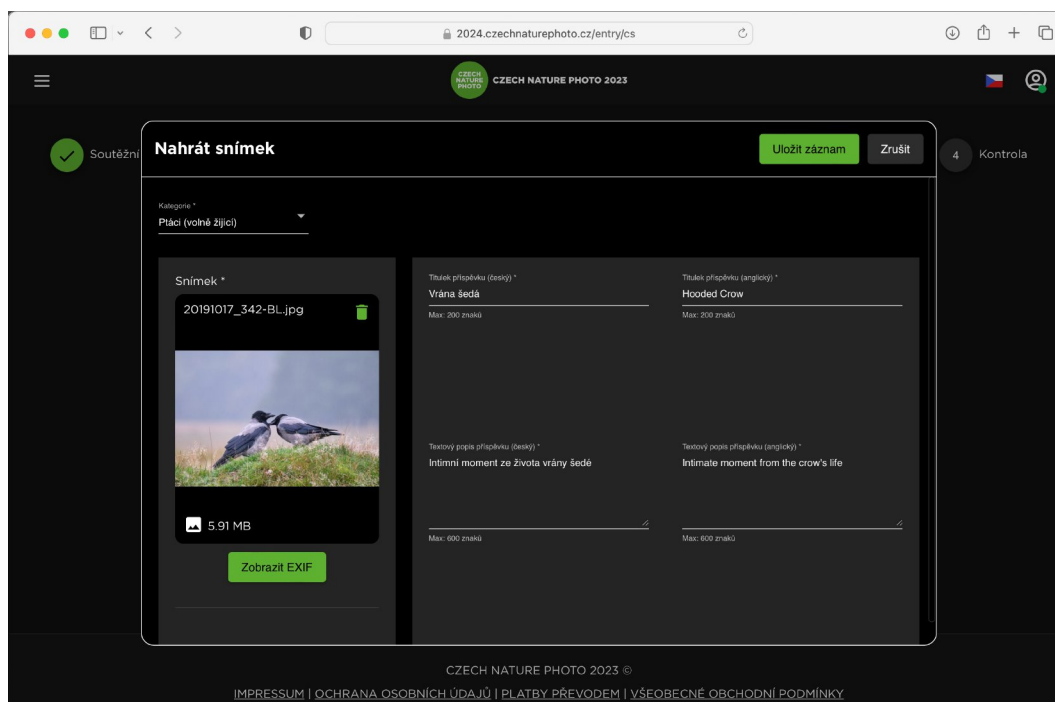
2024.czechnaturephoto.cz/entry/cs

CZECH NATURE PHOTO

CZECH NATURE PHOTO 2023

Soutěžní

Nahrát snímek

Uložit záznam

Zrušit

4 Kontrola

Kategorie *
Ptáci (volně žijící)

Snímek *
20191017_342-BL.jpg

5.91 MB

Zobrazit EXIF

Titulek příspěvku (český) *
Vrána šedá
Max: 200 znaků

Titulek příspěvku (anglický) *
Hooded Crow
Max: 200 znaků

Textový popis příspěvku (český) *
Intimní moment ze života vrány šedé
Max: 600 znaků

Textový popis příspěvku (anglický) *
Intimate moment from the crow's life
Max: 600 znaků

CZECH NATURE PHOTO 2023 ©

IMPRESSUM | OCHRANA OSOBNÍCH ÚDAJŮ | PLATBY PŘEVODEM | VŠEOBECNÉ OBCHODNÍ PODMÍNKY